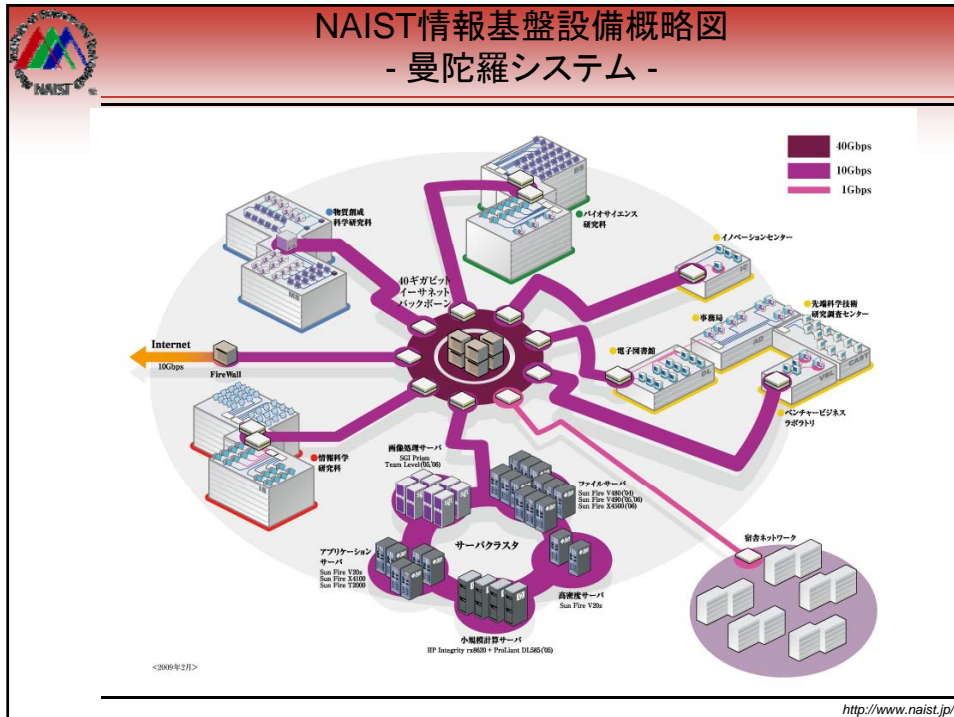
NAIST情報基盤設備概略図
- 曼陀羅システム -

NAIST

40Gbps
10Gbps
1Gbps

物質創成科学研究科
MS
BS
バイオサイエンス研究科
イノベーションセンター
IC
先端科学技術研究調査センター
事務局
AD
電子図書館
DL
CAST
VBL
ベンチャービジネスラボラトリ
40ギガビットイーサネットバックボーン
Internet
10Gbps
FireWall
情報科学研究科
IS
画像処理サーバ
SGI Prism Team Level('05,'06)
ファイルサーバ
Sun Fire V480('04)
Sun Fire V490('05,'06)
Sun Fire X4500('06)
サーバクラスタ
アプリケーションサーバ
Sun Fire V20z
Sun Fire X4100
Sun Fire T2000
高密度サーバ
Sun Fire V20z
小規模計算サーバ
HP Integrity rx8620 + ProLiant DL585('05)
宿舎ネットワーク
<2009年2月>

http://www.naist.jp/